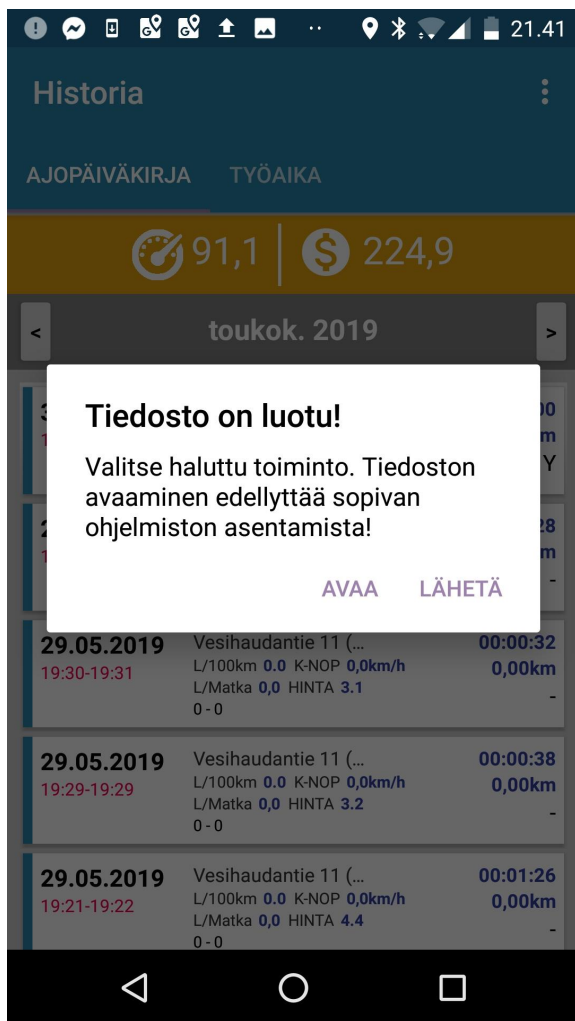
21.41

Historia

AJOPÄIVÄKIRJA TYÖAIKA

91,1 224,9

<

toukok. 2019

>

Tiedosto on luotu!

Valitse haluttu toiminto. Tiedoston avaaminen edellyttää sopivan ohjelmiston asentamista!

AVAA LÄHETÄ

29.05.2019
19:30-19:31
Vesihaudantie 11 (...
L/100km 0.0 K-NOP 0,0km/h
L/Matka 0,0 HINTA 3.1
0 - 0
00:00:32
0,00km
-

29.05.2019
19:29-19:29
Vesihaudantie 11 (...
L/100km 0.0 K-NOP 0,0km/h
L/Matka 0,0 HINTA 3.2
0 - 0
00:00:38
0,00km
-

29.05.2019
19:21-19:22
Vesihaudantie 11 (...
L/100km 0.0 K-NOP 0,0km/h
L/Matka 0,0 HINTA 4.4
0 - 0
00:01:26
0,00km
-